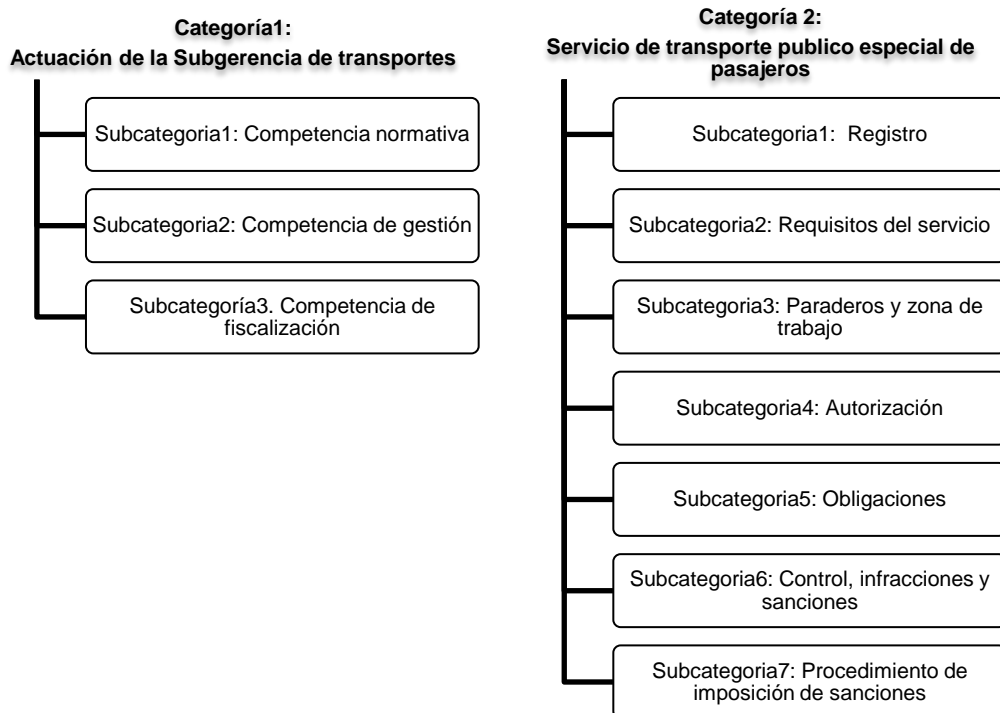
Categoría1:
Actuación de la Subgerencia de transportes

Subcategoria1: Competencia normativa

Subcategoria2: Competencia de gestión

Subcategoría3. Competencia de fiscalización

Categoría 2:
Servicio de transporte publico especial de pasajeros

Subcategoria1: Registro

Subcategoria2: Requisitos del servicio

Subcategoria3: Paraderos y zona de trabajo

Subcategoria4: Autorización

Subcategoria5: Obligaciones

Subcategoria6: Control, infracciones y sanciones

Subcategoria7: Procedimiento de imposición de sanciones